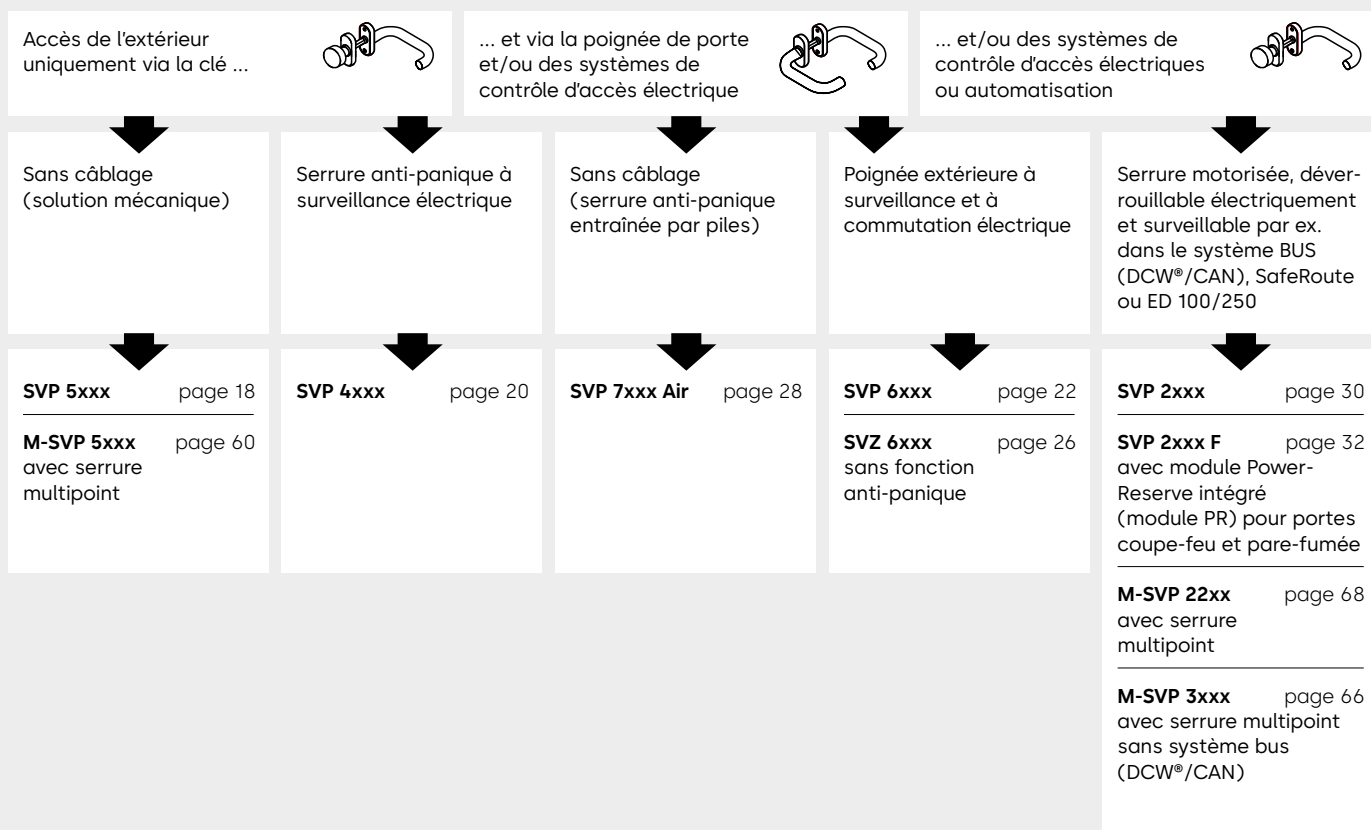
Accès de l'extérieur uniquement via la clé ...

... et via la poignée de porte et/ou des systèmes de contrôle d'accès électrique

... et/ou des systèmes de contrôle d'accès électriques ou automatisation

Sans câblage (solution mécanique)

Serrure anti-panique à surveillance électrique

Sans câblage (serrure anti-panique entraînée par piles)

Poignée extérieure à surveillance et à commutation électrique

Serrure motorisée, déverrouillable électriquement et surveillable par ex. dans le système BUS (DCW®/CAN), SafeRoute ou ED 100/250

**SVP 5xxx** page 18

**M-SVP 5xxx** page 60 avec serrure multipoint

**SVP 4xxx** page 20

**SVP 7xxx Air** page 28

**SVP 6xxx** page 22

**SVZ 6xxx** page 26 sans fonction anti-panique

**SVP 2xxx** page 30

**SVP 2xxx F** page 32 avec module Power-Reserve intégré (module PR) pour portes coupe-feu et pare-fumée

**M-SVP 22xx** page 68 avec serrure multipoint

**M-SVP 3xxx** page 66 avec serrure multipoint sans système bus (DCW®/CAN)